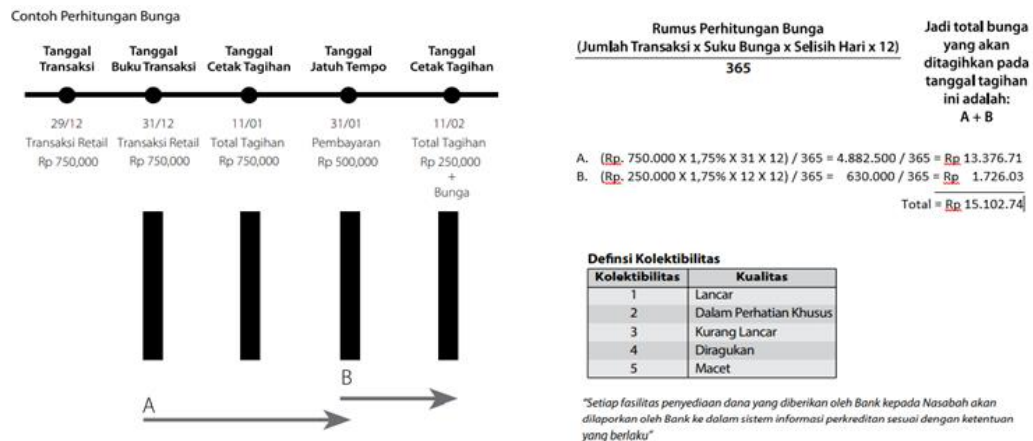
Contoh Perhitungan Bunga

Tanggal Transaksi

Tanggal Buku Transaksi

Tanggal Cetak Tagihan

Tanggal Jatuh Tempo

Tanggal Cetak Tagihan

29/12
Transaksi Retail
Rp 750,000

31/12
Transaksi Retail
Rp 750,000

11/01
Total Tagihan
Rp 750,000

31/01
Pembayaran
Rp 500,000

11/02
Total Tagihan
Rp 250,000
+
Bunga

B

A

Rumus Perhitungan Bunga
$\frac{\text{(Jumlah Transaksi x Suku Bunga x Selisih Hari x 12)}}{365}$

Jadi total bunga yang akan ditagihkan pada tanggal tagihan ini adalah:
A + B

A. (Rp. 750.000 X 1,75% X 31 X 12) / 365 = 4.882.500 / 365 = Rp 13.376.71
B. (Rp. 250.000 X 1,75% X 12 X 12) / 365 = 630.000 / 365 = Rp 1.726.03
Total = Rp 15.102.74

Defnisi Kolektibilitas

| Kolektibilitas | Kualitas |
|---|---|
| 1 | Lancar |
| 2 | Dalam Perhatian Khusus |
| 3 | Kurang Lancar |
| 4 | Diragukan |
| 5 | Macet |

"Setiap fasilitas penyediaan dana yang diberikan oleh Bank kepada Nasabah akan dilaporkan oleh Bank ke dalam sistem informasi perkreditan sesuai dengan ketentuan yang berlaku"